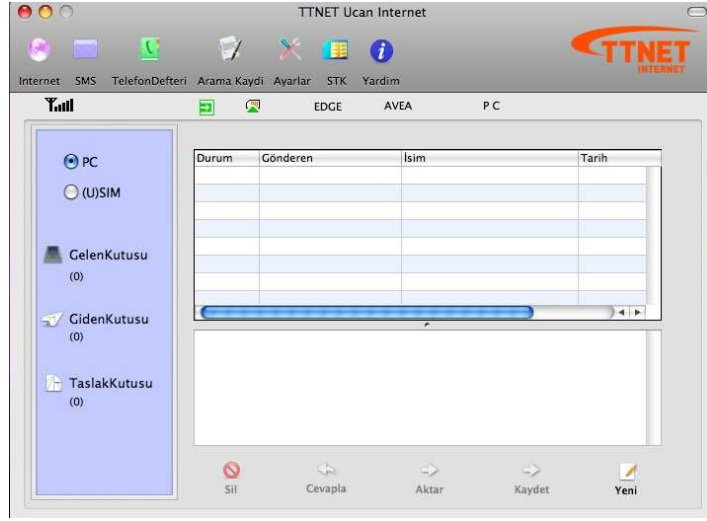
TTNET Ucan Internet

Internet SMS TelefonDefteri Arama Kaydi Ayarlar STK Yardim

TTNET INTERNET

EDGE AVEA P C

PC
(U)SIM

GelenKutusu
(0)

GidenKutusu
(0)

TaslakKutusu
(0)

| Durum | Gönderen | İsim | Tarih |
|---|---|---|---|
| | | | |

Sil Cevapla Aktar Kaydet Yeni